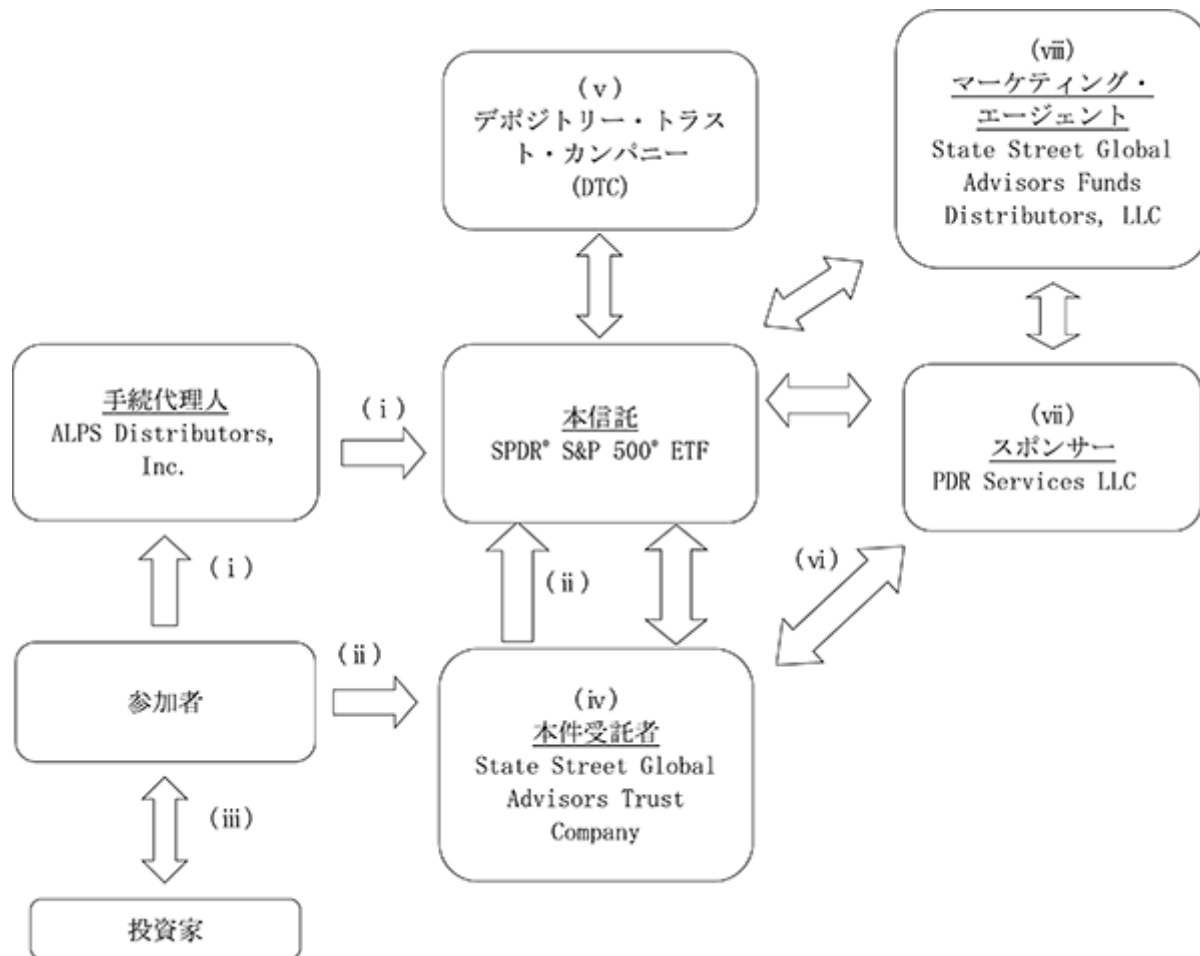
(ⅷ)
マーケティング・エージェント
State Street Global Advisors Funds Distributors, LLC

(ⅴ)
デポジトリー・トラスト・カンパニー
(DTC)

手続代理人
ALPS Distributors, Inc.

(ⅰ)

本信託
SPDR® S&P 500® ETF

(ⅶ)
スポンサー
PDR Services LLC

(ⅰ)

(ⅱ)

(ⅵ)

(ⅱ)

参加者

(ⅳ)
本件受託者
State Street Global Advisors Trust Company

(ⅲ)

投資家